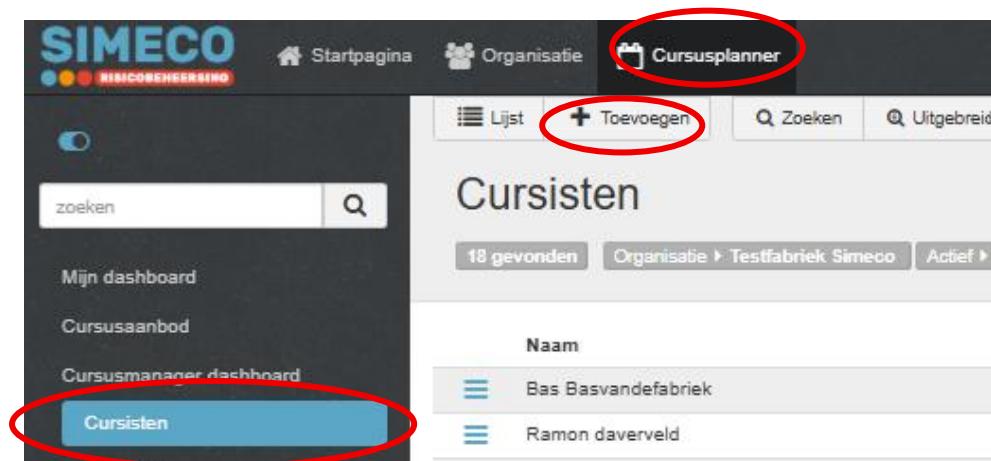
SIMECO
RISICOBEHEERSING

Startpagina
Organisatie
Cursusplanner

Lijst
Toevoegen
Zoeken
Uitgebreid

zoeken

Mijn dashboard
Cursusaanbod
Cursusmanager dashboard
Cursisten

Cursisten

18 gevonden
Organisatie ▸ Testfabriek Simeco
Actief ▸

Naam
Bas Basvandefabriek
Ramon daverveld